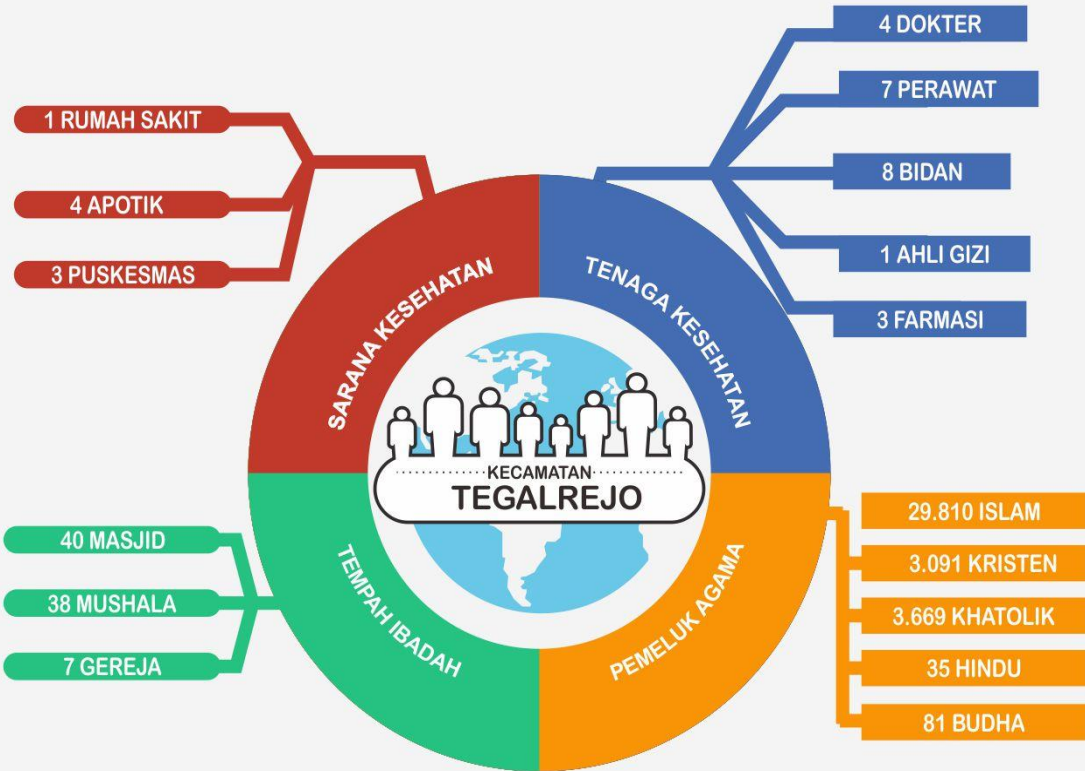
1 RUMAH SAKIT

4 APOTIK

3 PUSKESMAS

SARANA KESEHATAN

4 DOKTER

7 PERAWAT

8 BIDAN

1 AHLI GIZI

3 FARMASI

TENAGA KESEHATAN

KECAMATAN
TEGALREJO

40 MASJID

38 MUSHALA

7 GEREJA

TEMPAH IBADAH

PEMELUK AGAMA

29.810 ISLAM

3.091 KRISTEN

3.669 KHATOLIK

35 HINDU

81 BUDHA